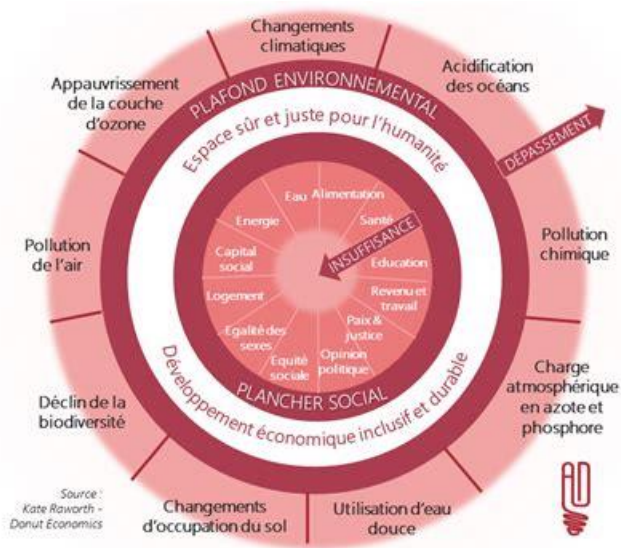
Changements climatiques

Acidification des océans

Appauvrissement de la couche d'ozone

PLAFOND ENVIRONNEMENTAL

DÉPASSEMENT

Espace sûr et juste pour l'humanité

Pollution chimique

Pollution de l'air

Eau

Alimentation

Energie

Santé

INSUFFISANCE

Capital social

Education

Logement

Revenu et travail

Paix & justice

Egalité des sexes

Equité sociale

Opinion politique

PLANCHER SOCIAL

Développement économique inclusif et durable

Charge atmosphérique en azote et phosphore

Déclin de la biodiversité

Source : Kate Raworth - Donut Economics

Changements d'occupation du sol

Utilisation d'eau douce